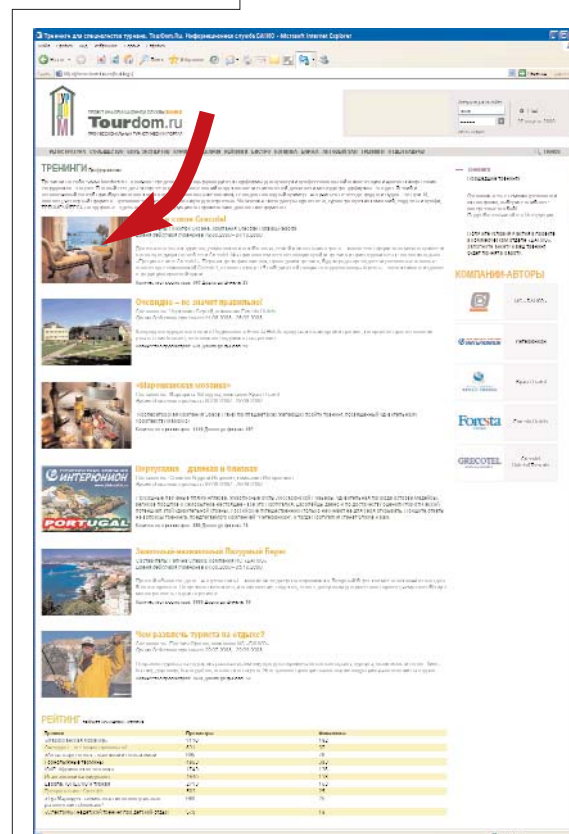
Тренинги для специалистов туризма. Tourdom.Ru. Информационная служба - Microsoft Internet Explorer

Tourdom.ru

ТРЕНИНГИ

Очевидно – не значит правильно!

«Марокканская мозаика»

Португалия – далекая и близкая

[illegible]

Чем развлечь туриста на отдыхе?

КОМПАНИИ-АВТОРЫ

ИНТЕРЮНИОН

PORTUGAL

Foresta

GRECOTEL

РЕЙТИНГ

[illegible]